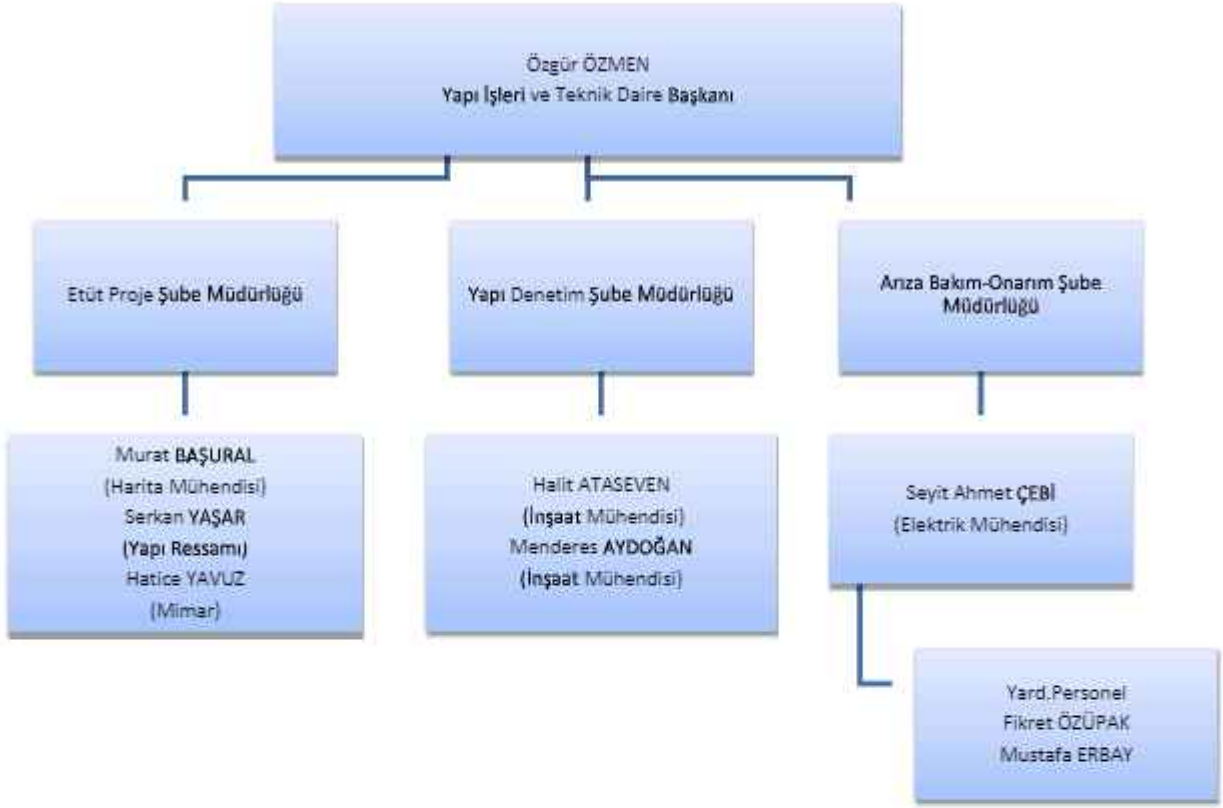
Özgür ÖZMEN
Yapı İşleri ve Teknik Daire Başkanı

Etüt Proje Şube Müdürlüğü

Yapı Denetim Şube Müdürlüğü

Arıza Bakım-Onarım Şube Müdürlüğü

Murat BAŞURAL
(Harita Mühendisi)
Serkan YAŞAR
(Yapı Ressamı)
Hatice YAVUZ
(Mimar)

Halit ATASEVEN
(İnşaat Mühendisi)
Menderes AYDOĞAN
(İnşaat Mühendisi)

Seyit Ahmet ÇEBİ
(Elektrik Mühendisi)

Yard.Personel
Fikret ÖZÜPAK
Mustafa ERBAY